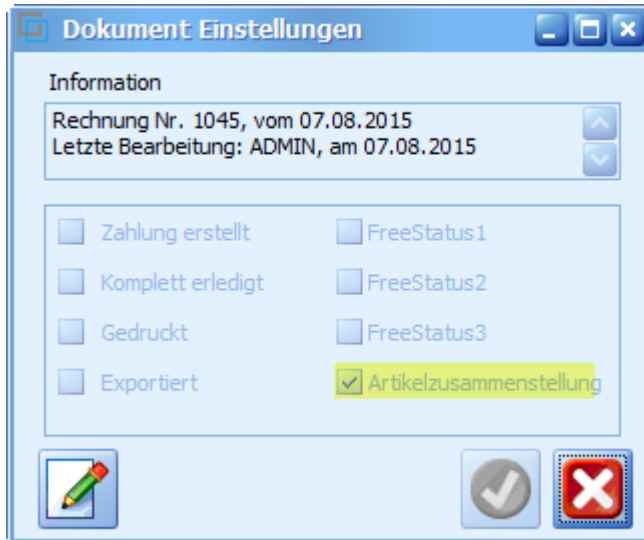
Dokument Einstellungen

Information

Rechnung Nr. 1045, vom 07.08.2015
Letzte Bearbeitung: ADMIN, am 07.08.2015

Zahlung erstellt
FreeStatus1
Komplett erledigt
FreeStatus2
Gedruckt
FreeStatus3
Exportiert
Artikelzusammenstellung